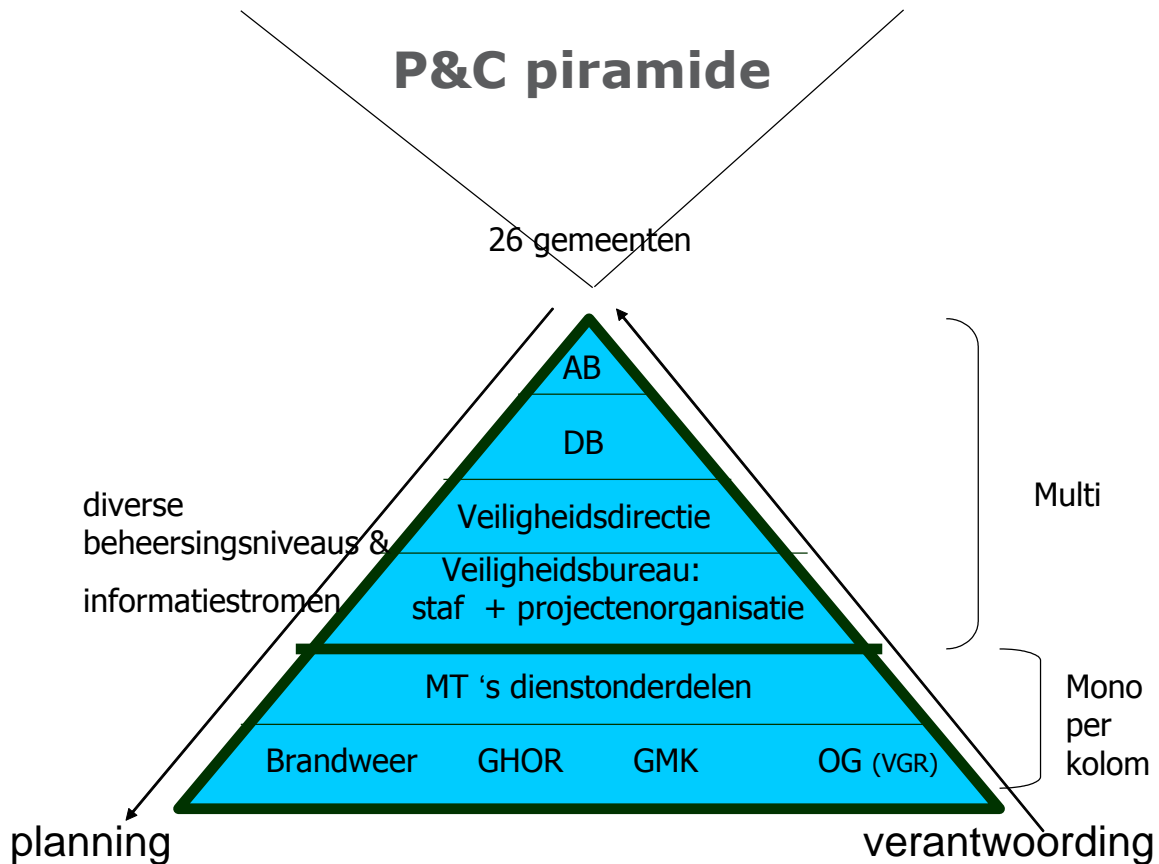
P&C piramide

26 gemeenten

AB

DB

Veiligheidsdirectie

Veiligheidsbureau: staf + projectenorganisatie

MT ‘s dienstonderdelen

Brandweer GHOR GMK OG (VGR)

diverse beheersingsniveaus & informatiestromen

Multi

Mono per kolom

planning

verantwoording